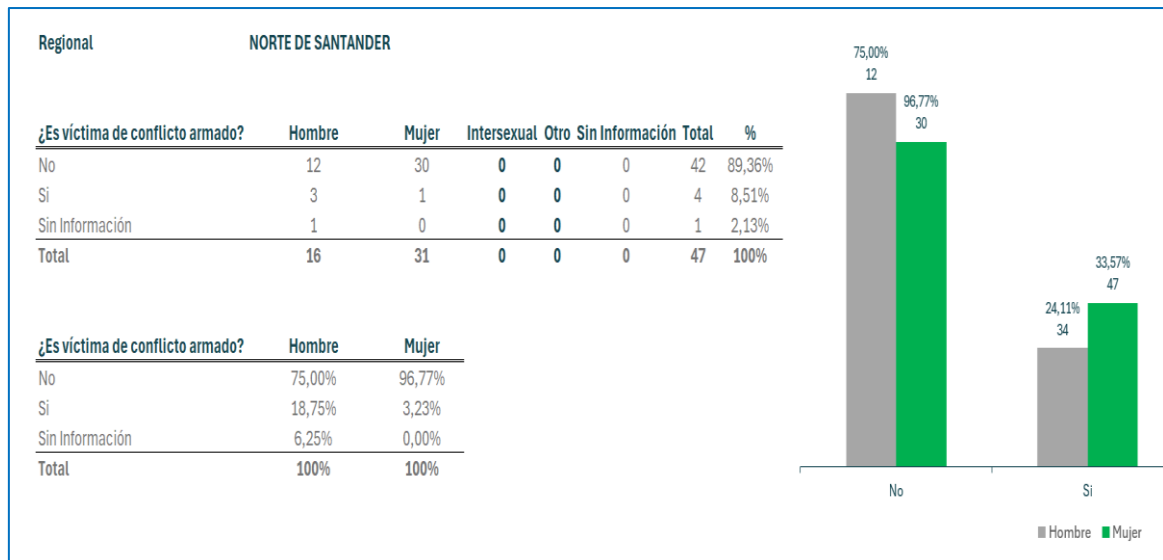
Regional NORTE DE SANTANDER

| ¿Es víctima de conflicto armado? | Hombre | Mujer | Intersexual | Otro | Sin Información | Total | % |
|---|---|---|---|---|---|---|---|
| No | 12 | 30 | 0 | 0 | 0 | 42 | 89,36% |
| Si | 3 | 1 | 0 | 0 | 0 | 4 | 8,51% |
| Sin Información | 1 | 0 | 0 | 0 | 0 | 1 | 2,13% |
| Total | 16 | 31 | 0 | 0 | 0 | 47 | 100% |

| ¿Es víctima de conflicto armado? | Hombre | Mujer |
|---|---|---|
| No | 75,00% | 96,77% |
| Si | 18,75% | 3,23% |
| Sin Información | 6,25% | 0,00% |
| Total | 100% | 100% |

75,00%
12
96,77%
30
24,11%
34
33,57%
47
No
Si
Hombre Mujer